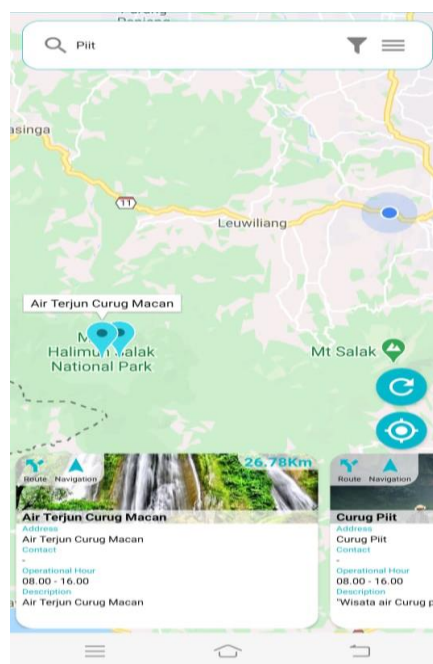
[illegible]
Piit
asinga
11
Leuwiliang
Air Terjun Curug Macan
M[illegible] Halimun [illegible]alak National Park
Mt Salak
Route Navigation
26.78Km
Air Terjun Curug Macan
Address
Air Terjun Curug Macan
Contact
-
Operational Hour
08.00 - 16.00
Description
Air Terjun Curug Macan
Route Navigation
Curug Piit
Address
Curug Piit
Contact
-
Operational Hour
08.00 - 16.00
Description
"Wisata air Curug p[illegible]